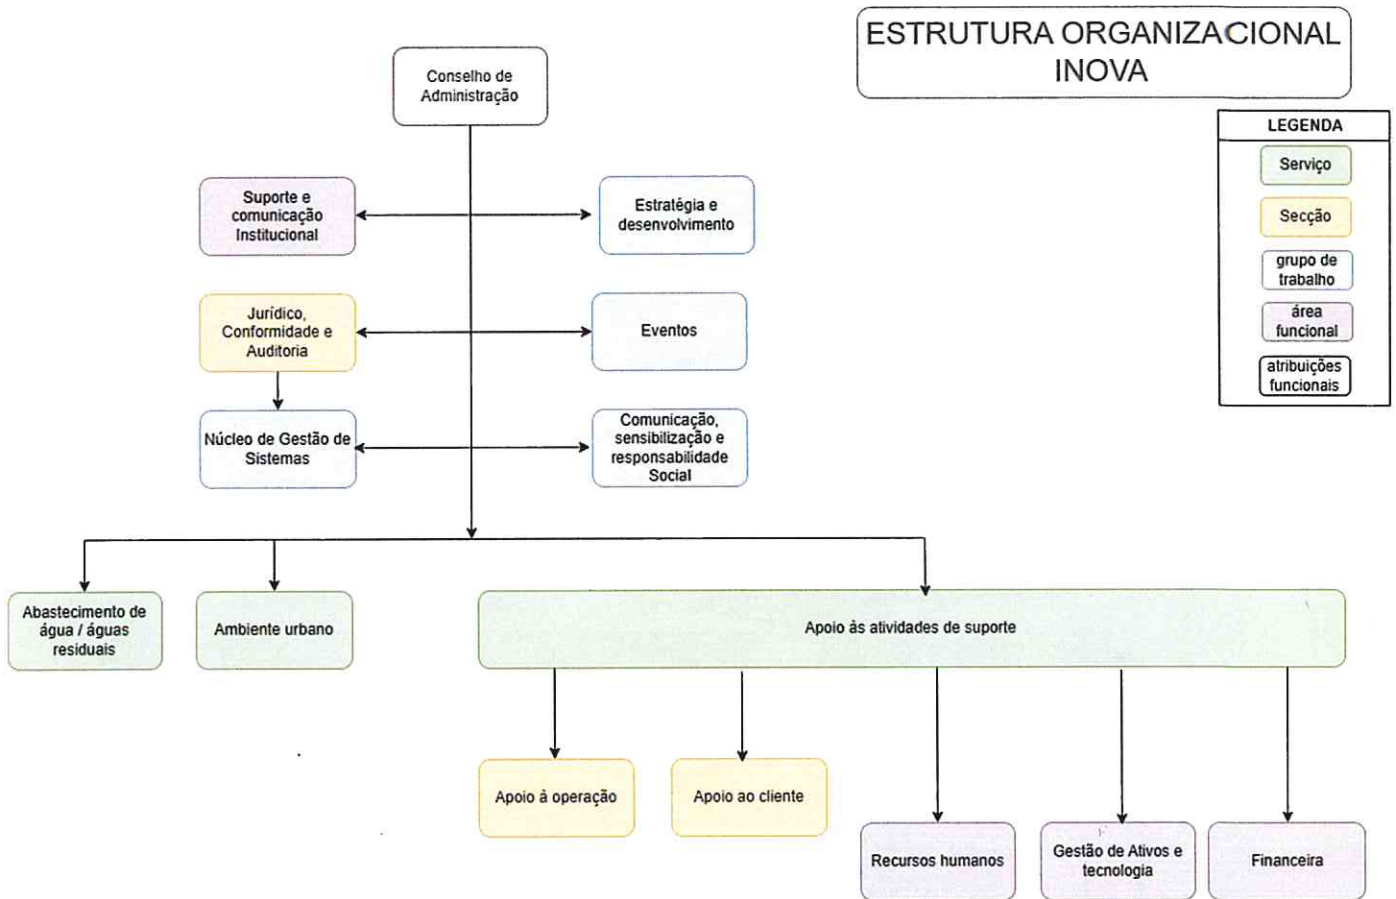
ESTRUTURA ORGANIZACIONAL INOVA

LEGENDA
Serviço
Secção
grupo de trabalho
área funcional
atribuições funcionais

Conselho de Administração

Suporte e comunicação Institucional

Estratégia e desenvolvimento

Jurídico, Conformidade e Auditoria

Eventos

Núcleo de Gestão de Sistemas

Comunicação, sensibilização e responsabilidade Social

Abastecimento de água / águas residuais

Ambiente urbano

Apoio às atividades de suporte

Apoio à operação

Apoio ao cliente

Recursos humanos

Gestão de Ativos e tecnologia

Financeira